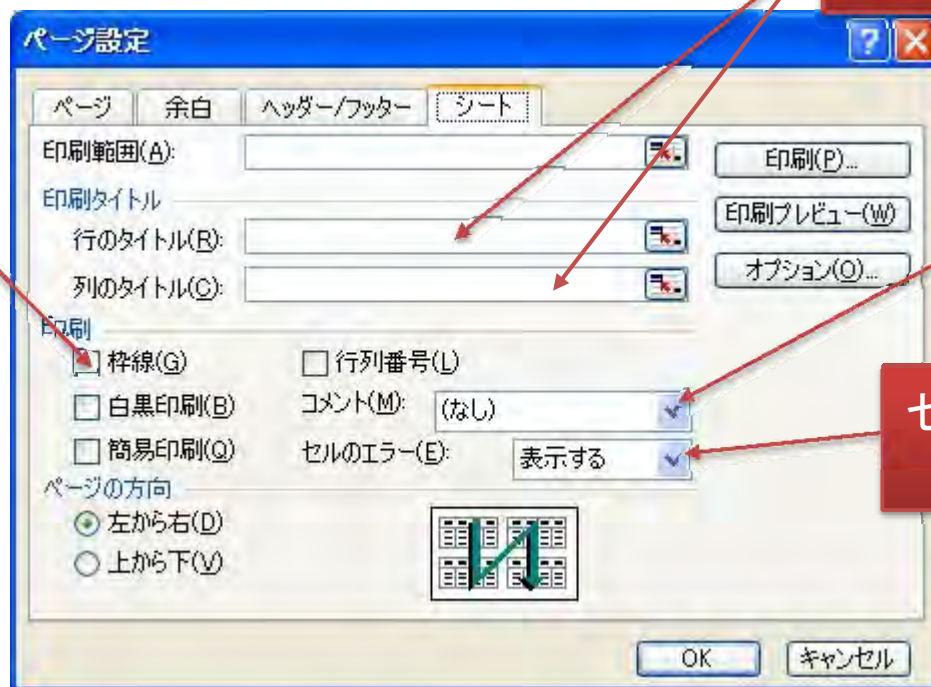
ページ設定

ページ | 余白 | ヘッダー/フッター | シート

印刷範囲(A):

印刷(P)...

印刷タイトル

行のタイトル(R):

印刷プレビュー(W)

列のタイトル(C):

オプション(O)...

印刷

枠線(G)

行列番号(L)

白黒印刷(B)

コメント(M): (なし)

簡易印刷(Q)

セルのエラー(E): 表示する

ページの方向

左から右(D)

上から下(V)

セ

OK

キャンセル